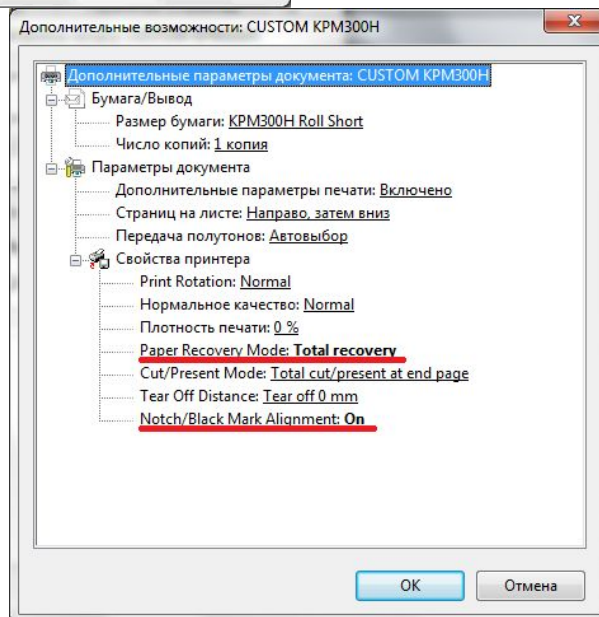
Дополнительные возможности: CUSTOM KPM300H

Дополнительные параметры документа: CUSTOM KPM300H
Бумага/Вывод
Размер бумаги: KPM300H Roll Short
Число копий: 1 копия
Параметры документа
Дополнительные параметры печати: Включено
Страниц на листе: Направо, затем вниз
Передача полутонов: Автовыбор
Свойства принтера
Print Rotation: Normal
Нормальное качество: Normal
Плотность печати: 0 %
Paper Recovery Mode: Total recovery
Cut/Present Mode: Total cut/present at end page
Tear Off Distance: Tear off 0 mm
Notch/Black Mark Alignment: On

OK
Отмена